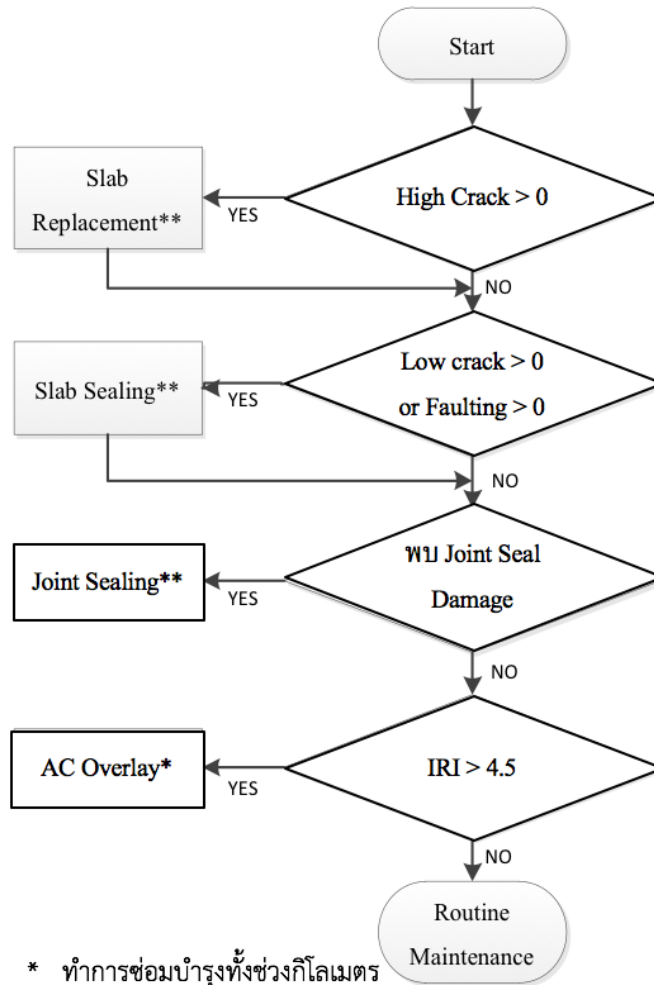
Start

High Crack > 0

YES

Slab Replacement**

NO

Low crack > 0 or Faulting > 0

YES

Slab Sealing**

NO

พบ Joint Seal Damage

YES

Joint Sealing**

NO

IRI > 4.5

YES

AC Overlay*

NO

Routine Maintenance

* ทำการซ่อมบำรุงทั้งช่วงกิโลเมตร